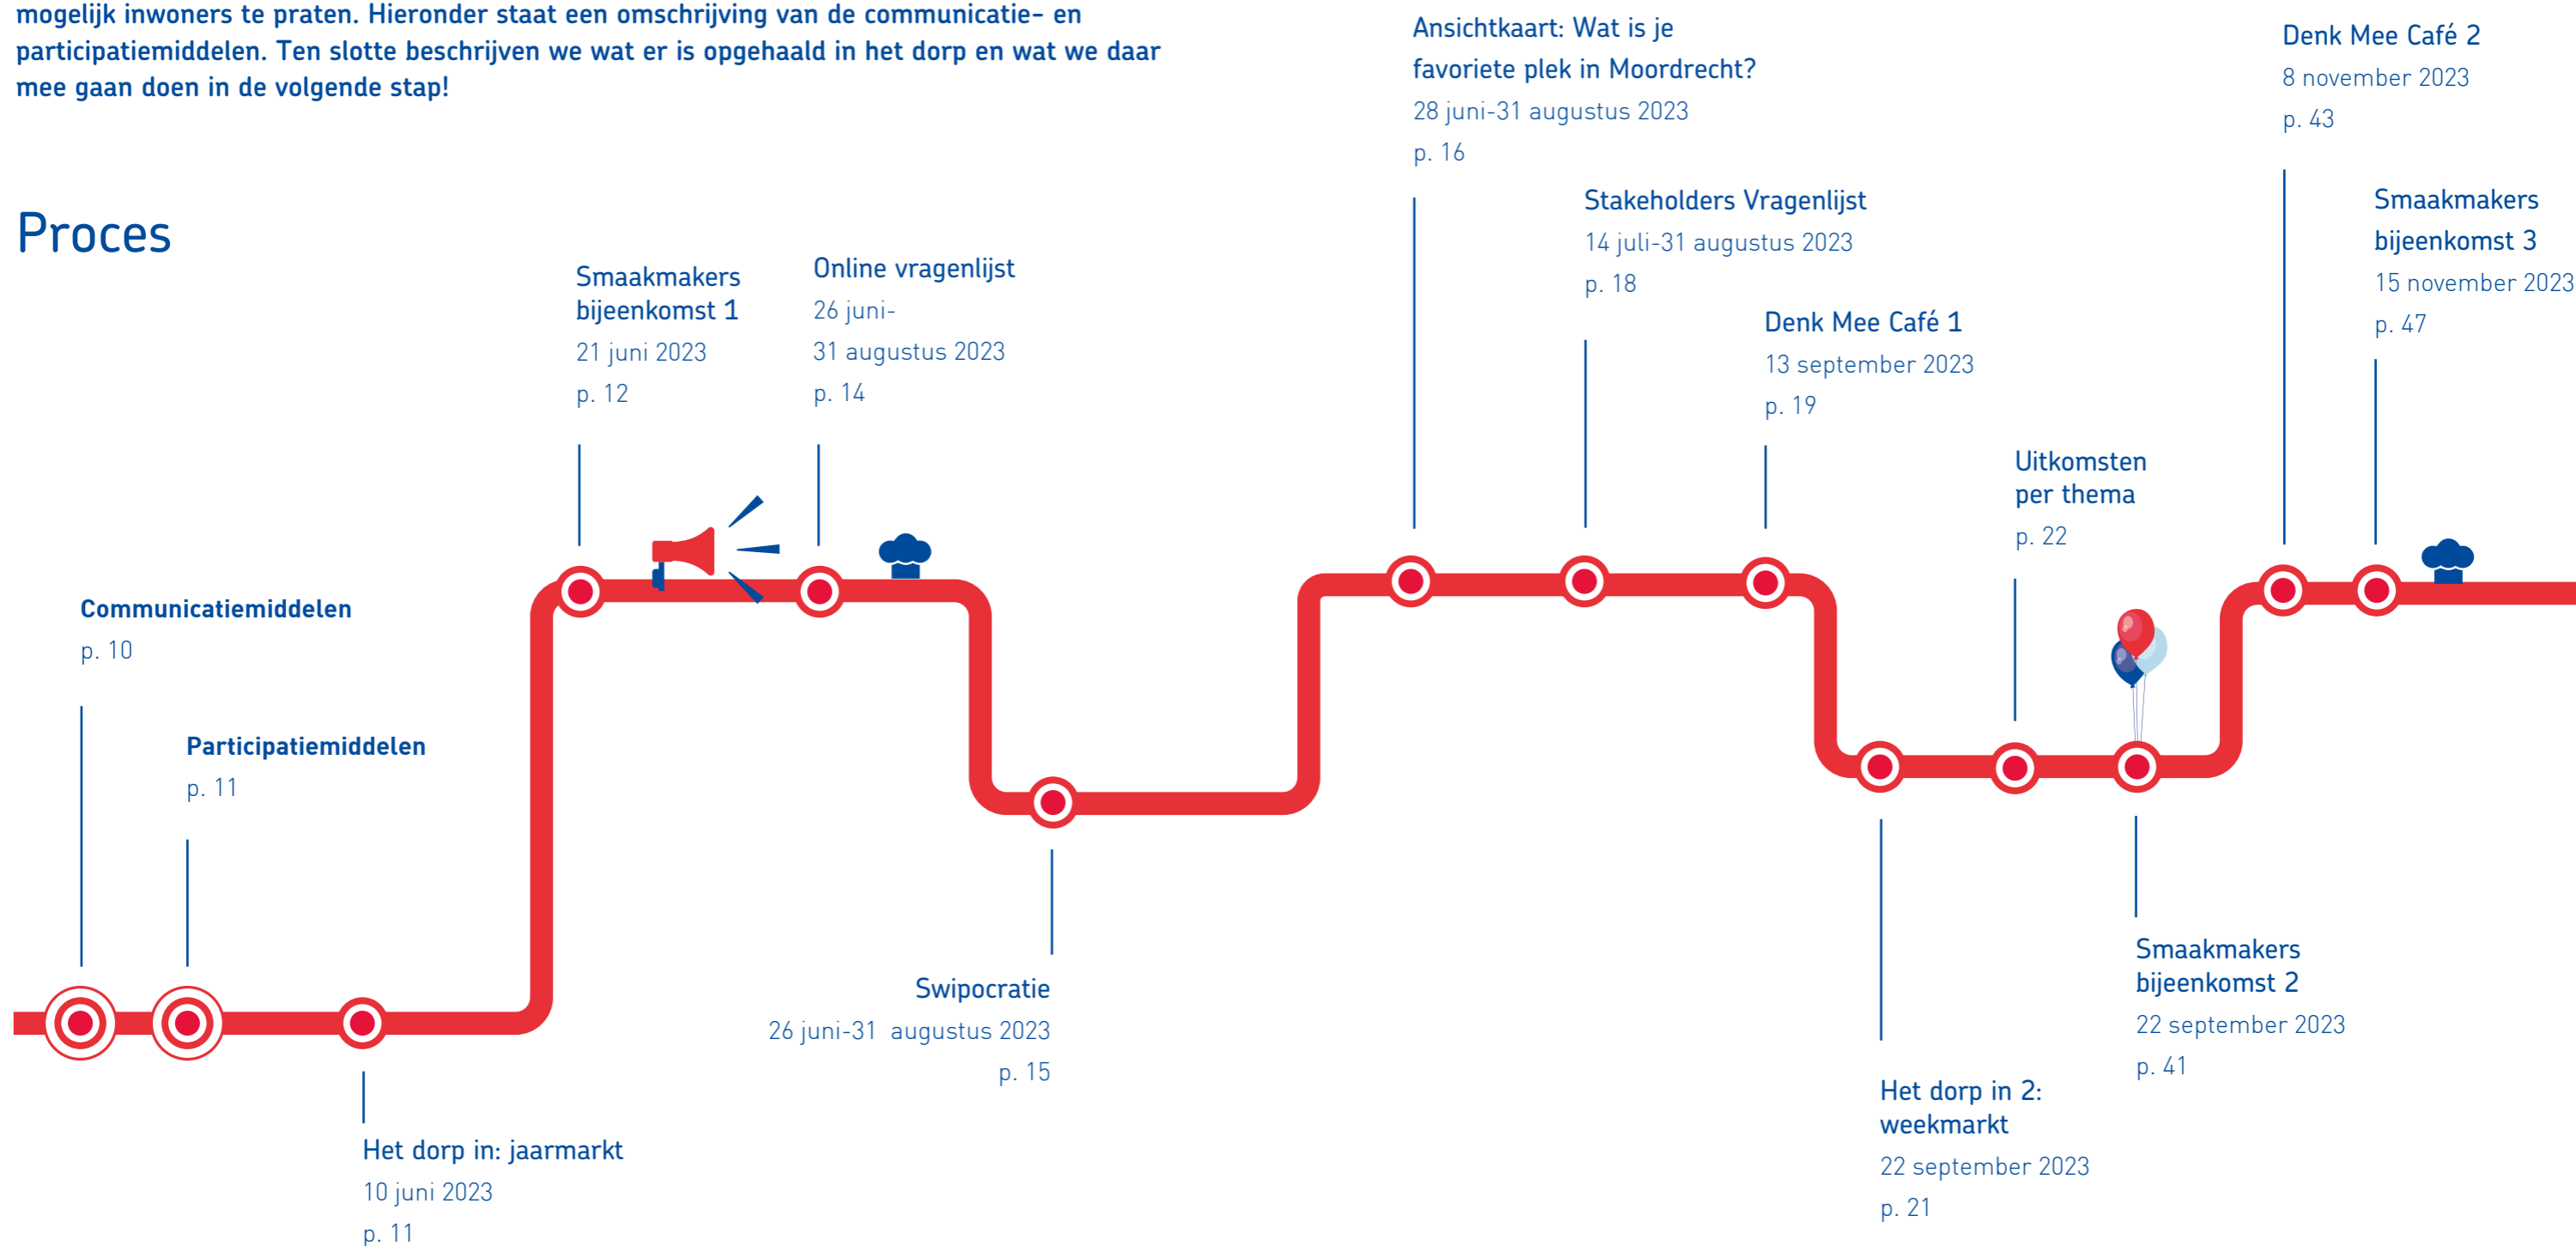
mogelijk inwoners te praten. Hieronder staat een omschrijving van de communicatie- en participatiemiddelen. Ten slotte beschrijven we wat er is opgehaald in het dorp en wat we daar mee gaan doen in de volgende stap!

Proces

Communicatiemiddelen
p. 10

Participatiemiddelen
p. 11

Het dorp in: jaarmarkt
10 juni 2023
p. 11

Smaakmakers bijeenkomst 1
21 juni 2023
p. 12

Online vragenlijst
26 juni-
31 augustus 2023
p. 14

Swipocratie
26 juni-31 augustus 2023
p. 15

Ansichtkaart: Wat is je favoriete plek in Moordrecht?
28 juni-31 augustus 2023
p. 16

Stakeholders Vragenlijst
14 juli-31 augustus 2023
p. 18

Denk Mee Café 1
13 september 2023
p. 19

Het dorp in 2: weekmarkt
22 september 2023
p. 21

Uitkomsten per thema
p. 22

Smaakmakers bijeenkomst 2
22 september 2023
p. 41

Denk Mee Café 2
8 november 2023
p. 43

Smaakmakers bijeenkomst 3
15 november 2023
p. 47